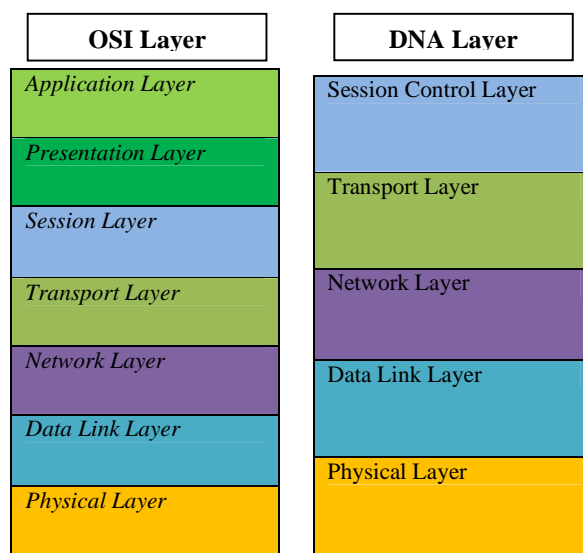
OSI Layer

Application Layer

Presentation Layer

Session Layer

Transport Layer

Network Layer

Data Link Layer

Physical Layer

DNA Layer

Session Control Layer

Transport Layer

Network Layer

Data Link Layer

Physical Layer